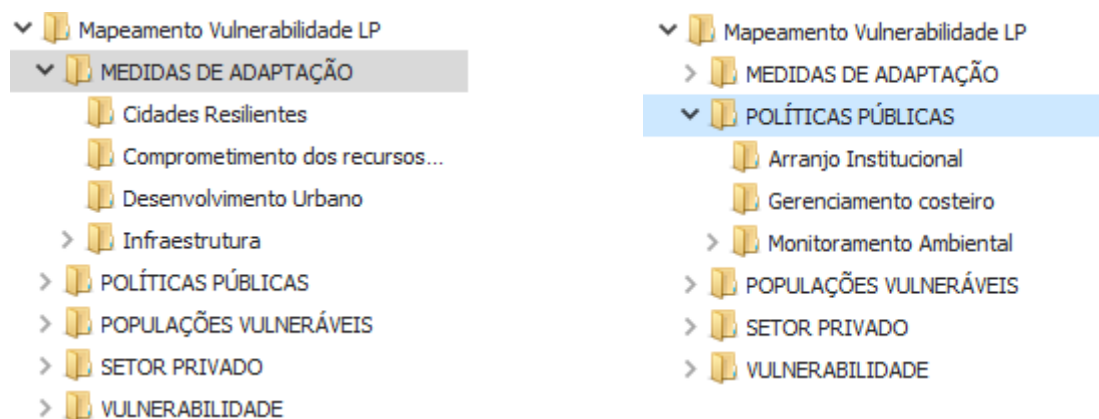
Mapeamento Vulnerabilidade LP
MEDIDAS DE ADAPTAÇÃO
Cidades Resilientes
Comprometimento dos recursos...
Desenvolvimento Urbano
Infraestrutura
POLÍTICAS PÚBLICAS
POPULAÇÕES VULNERÁVEIS
SETOR PRIVADO
VULNERABILIDADE

Mapeamento Vulnerabilidade LP
MEDIDAS DE ADAPTAÇÃO
POLÍTICAS PÚBLICAS
Arranjo Institucional
Gerenciamento costeiro
Monitoramento Ambiental
POPULAÇÕES VULNERÁVEIS
SETOR PRIVADO
VULNERABILIDADE